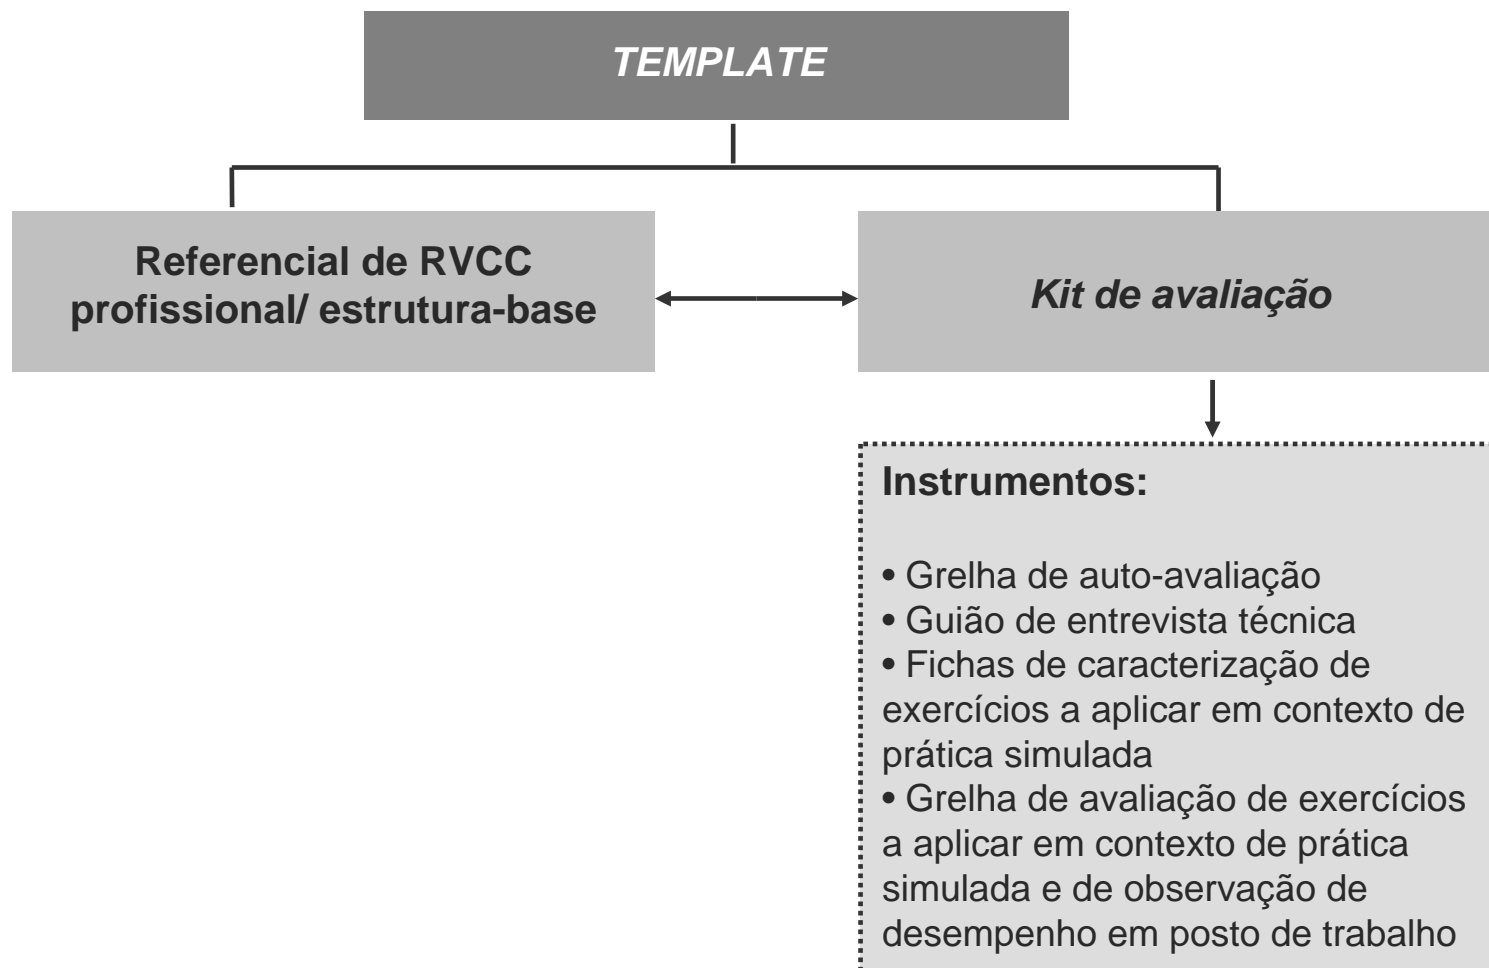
TEMPLATE

Referencial de RVCC profissional/ estrutura-base

Kit de avaliação

Instrumentos:

• Grelha de auto-avaliação
• Guião de entrevista técnica
• Fichas de caracterização de exercícios a aplicar em contexto de prática simulada
• Grelha de avaliação de exercícios a aplicar em contexto de prática simulada e de observação de desempenho em posto de trabalho